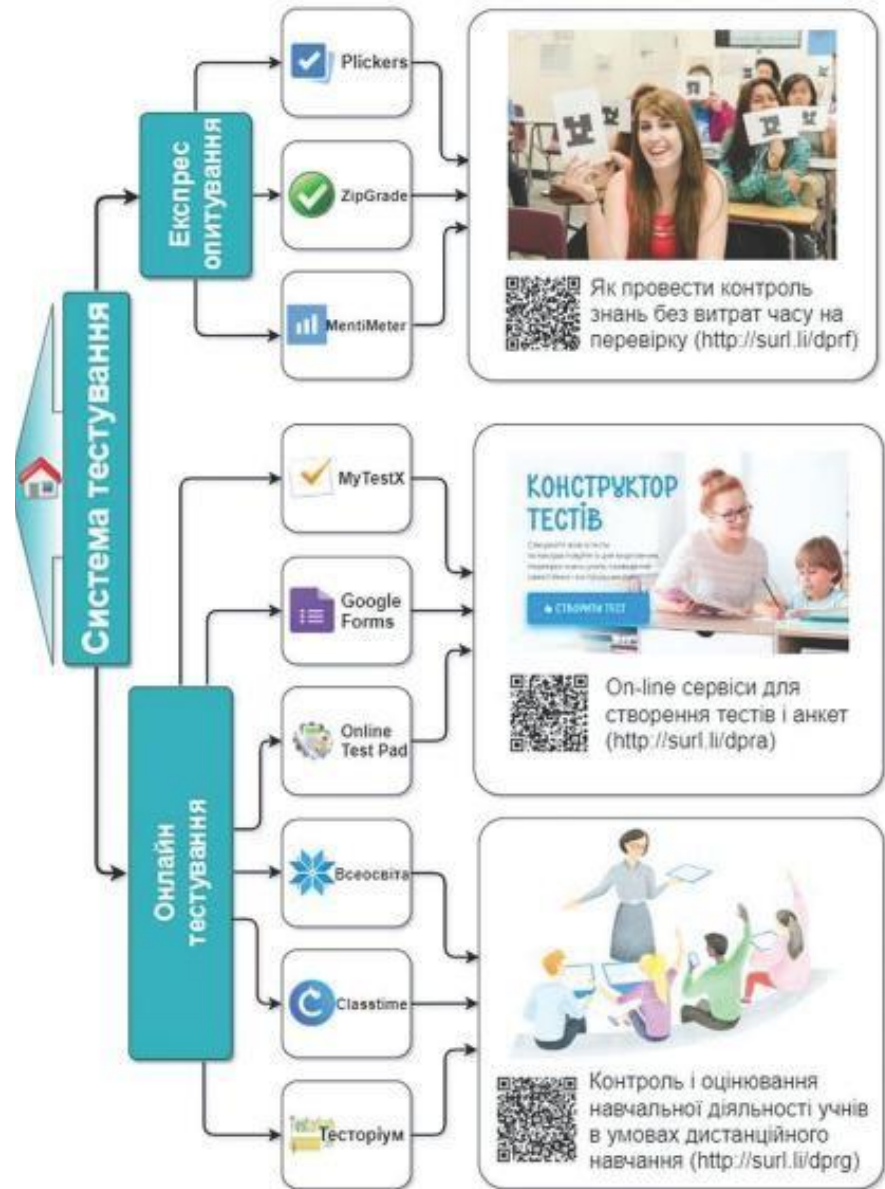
Система тестування

Експрес опитування

Plickers

ZipGrade

MentiMeter

Як провести контроль знань без витрат часу на перевірку (http://surl.li/dprf)

Онлайн тестування

MyTestX

Google Forms

Online Test Pad

КОНСТРУКТОР ТЕСТІВ

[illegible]

СТВОРИТИ ТЕСТ

On-line сервіси для створення тестів і анкет (http://surl.li/dpra)

Всеосвіта

Classtime

Тесторіум

Контроль і оцінювання навчальної діяльності учнів в умовах дистанційного навчання (http://surl.li/dprg)